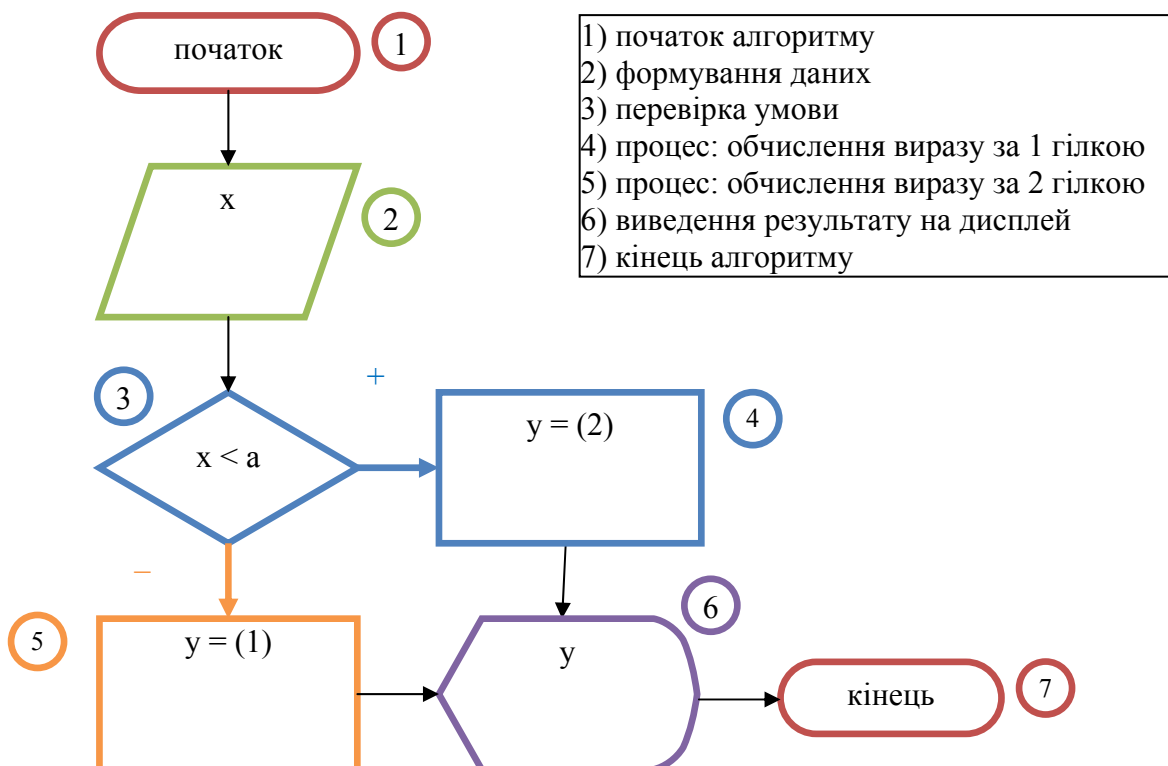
початок 1

x 2

3 x < a

+

y = (2) 4

–

5 y = (1)

6 y

кінець 7

1) початок алгоритму
2) формування даних
3) перевірка умови
4) процес: обчислення виразу за 1 гілкою
5) процес: обчислення виразу за 2 гілкою
6) виведення результату на дисплей
7) кінець алгоритму